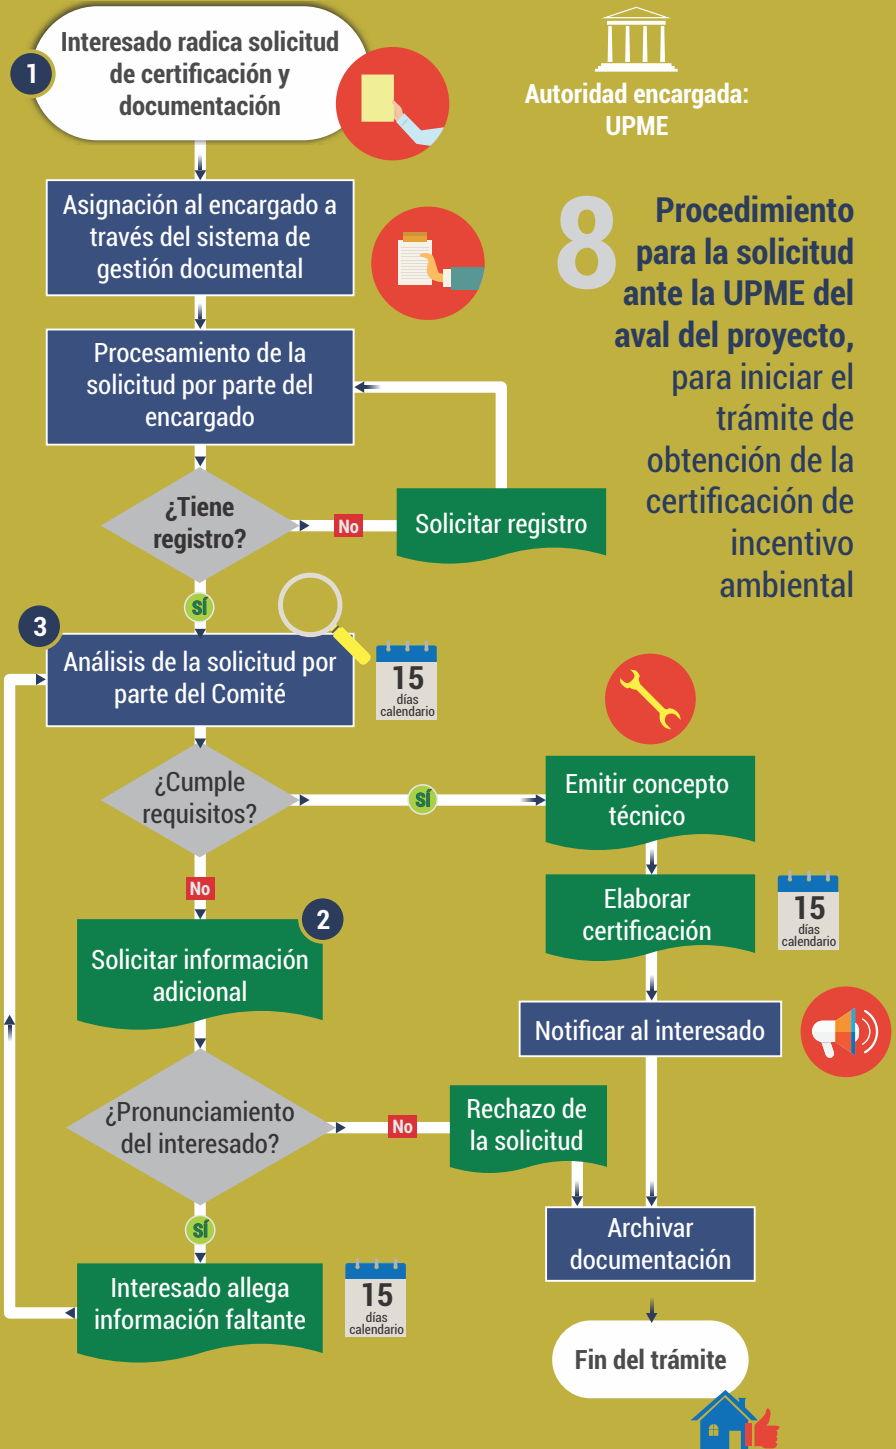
1

Interesado radica solicitud de certificación y documentación

Autoridad encargada: UPME

8 Procedimiento para la solicitud ante la UPME del aval del proyecto, para iniciar el trámite de obtención de la certificación de incentivo ambiental

Asignación al encargado a través del sistema de gestión documental

Procesamiento de la solicitud por parte del encargado

¿Tiene registro?

No

Solicitar registro

SÍ

3

Análisis de la solicitud por parte del Comité

15 días calendario

¿Cumple requisitos?

SÍ

Emitir concepto técnico

No

Elaborar certificación

15 días calendario

2

Solicitar información adicional

Notificar al interesado

¿Pronunciamiento del interesado?

No

Rechazo de la solicitud

SÍ

Archivar documentación

Interesado allega información faltante

15 días calendario

Fin del trámite